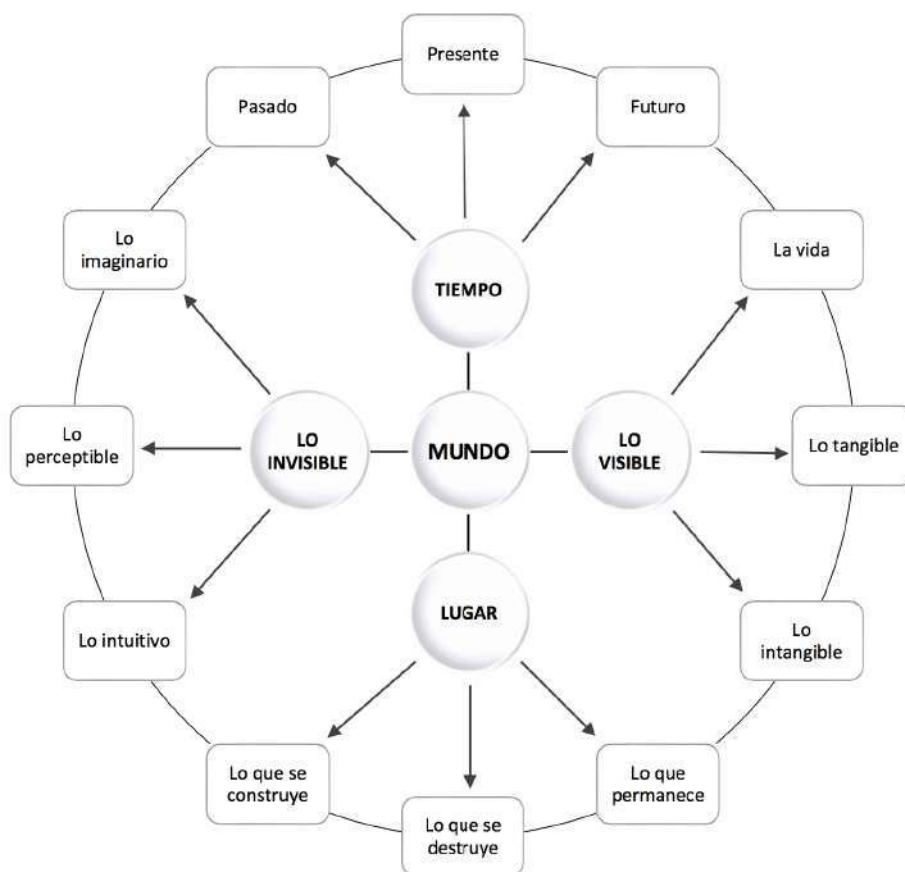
Presente

Pasado

Futuro

TIEMPO

Lo imaginario

La vida

Lo perceptible

LO INVISIBLE

MUNDO

LO VISIBLE

Lo tangible

LUGAR

Lo intuitivo

Lo intangible

Lo que se construye

Lo que se destruye

Lo que permanece